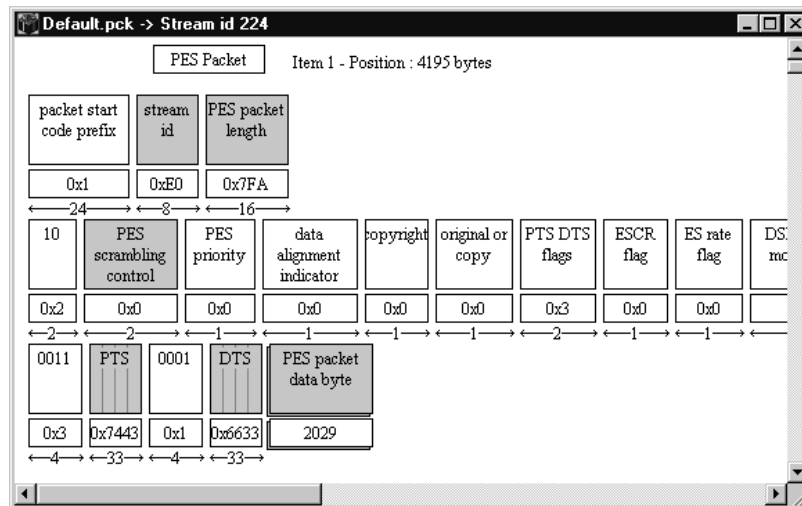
Default.pck -> Stream id 224

PES Packet

Item 1 - Position : 4195 bytes

| packet start code prefix | stream id | PES packet length |
|---|---|---|
| 0x1 | 0xE0 | 0x7FA |
| 24 | 8 | 16 |

| 10 | PES scrambling control | PES priority | data alignment indicator | copyright | original or copy | PTS DTS flags | ESCR flag | ES rate flag | DS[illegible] m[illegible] |
|---|---|---|---|---|---|---|---|---|---|
| 0x2 | 0x0 | 0x0 | 0x0 | 0x0 | 0x0 | 0x3 | 0x0 | 0x0 | |
| 2 | 2 | 1 | 1 | 1 | 1 | 2 | 1 | 1 | |

| 0011 | PTS | 0001 | DTS | PES packet data byte |
|---|---|---|---|---|
| 0x3 | 0x7443 | 0x1 | 0x6633 | 2029 |
| 4 | 33 | 4 | 33 | |